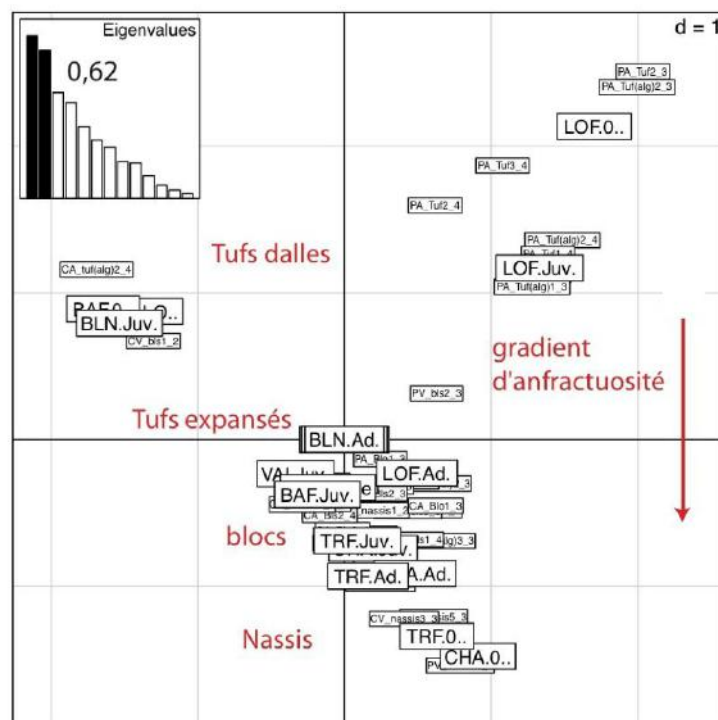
Eigenvalues

0,62

d = 1

PA_Tuf2_3
PA_Tuf(alg)2_3

LOF.0..

PA_Tuf3_4

PA_Tuf2_4

PA_Tuf(alg)2_4
PA_Tuf1_4

LOF.Juv.

PA_Tuf(alg)1_3

Tufs dalles

CA_tuf(alg)2_4

BAF.0..
LO..

BLN.Juv.

CV_bis1_2

gradient d'anfractuosité

PV_bis2_3

Tufs expansés

BLN.Ad.

PA_Blo1_3

VAL.Juv.

LOF.Ad.

BAF.Juv.

is2_3

CA_Blo1_3

CA_Bis2_4

nassis1_2

blocs

TRF.Juv.

s1_4

lg)3_3

TRF.Ad.

A.Ad.

Nassis

CV_nassis3_3

is5_3

TRF.0..

CHA.0..

PV